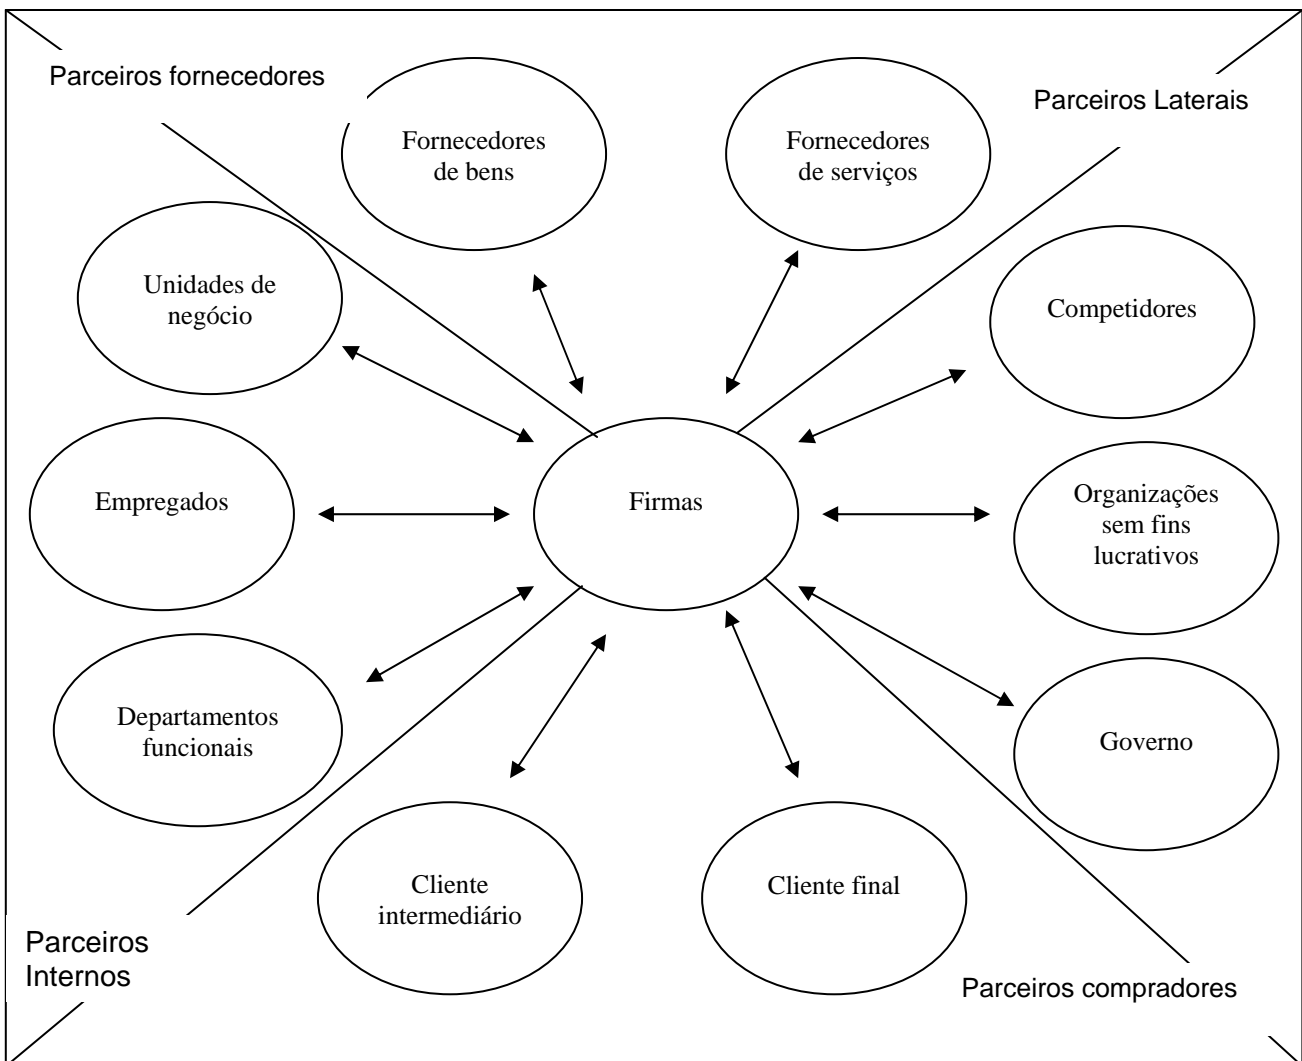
Parceiros fornecedores

Fornecedores de bens

Fornecedores de serviços

Parceiros Laterais

Unidades de negócio

Competidores

Empregados

Firmas

Organizações sem fins lucrativos

Departamentos funcionais

Governo

Cliente intermediário

Cliente final

Parceiros Internos

Parceiros compradores